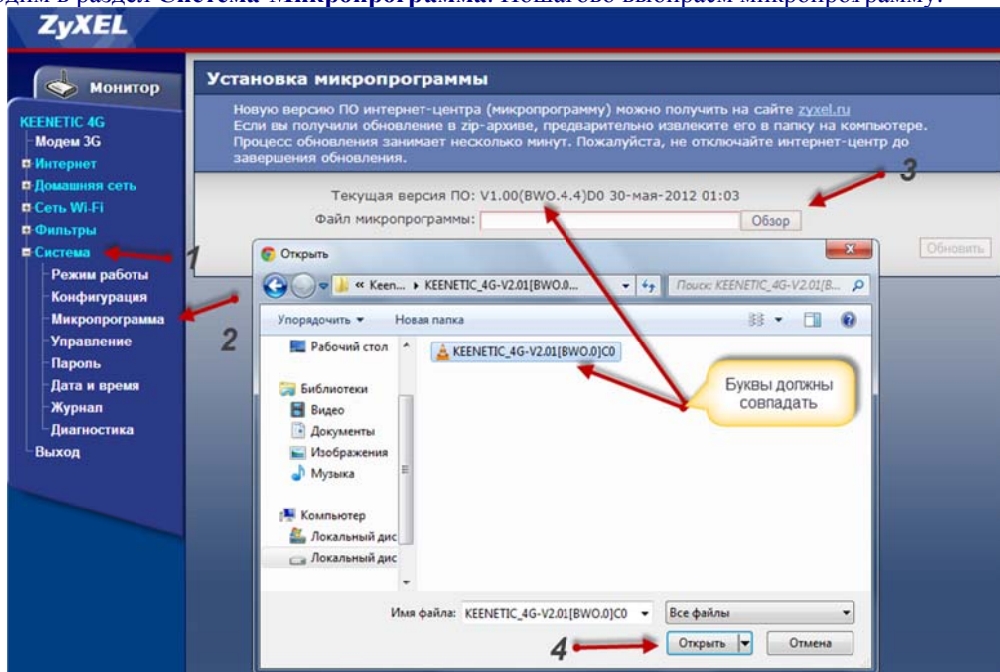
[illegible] в раздел Система–Микропрограмма. Пошагово выбираем микропрограмму.

ZyXEL

Монитор

KEENETIC 4G
Модем 3G
Интернет
Домашняя сеть
Сеть Wi-Fi
Фильтры
Система
Режим работы
Конфигурация
Микропрограмма
Управление
Пароль
Дата и время
Журнал
Диагностика
Выход

1
2
3
4

Установка микропрограммы

Новую версию ПО интернет-центра (микропрограмму) можно получить на сайте zyxel.ru
Если вы получили обновление в zip-архиве, предварительно извлеките его в папку на компьютере.
Процесс обновления занимает несколько минут. Пожалуйста, не отключайте интернет-центр до завершения обновления.

Текущая версия ПО: V1.00(BWO.4.4)D0 30-мая-2012 01:03
Файл микропрограммы: Обзор

Обновить

Открыть

« Keen... ▸ KEENETIC_4G-V2.01[BWO.0...
Поиск: KEENETIC_4G-V2.01[B...

Упорядочить ▾ Новая папка

Рабочий стол
Библиотеки
Видео
Документы
Изображения
Музыка
Компьютер
Локальный дис
Локальный дис

KEENETIC_4G-V2.01[BWO.0]C0

Буквы должны совпадать

Имя файла: KEENETIC_4G-V2.01[BWO.0]C0
Все файлы
Открыть
Отмена